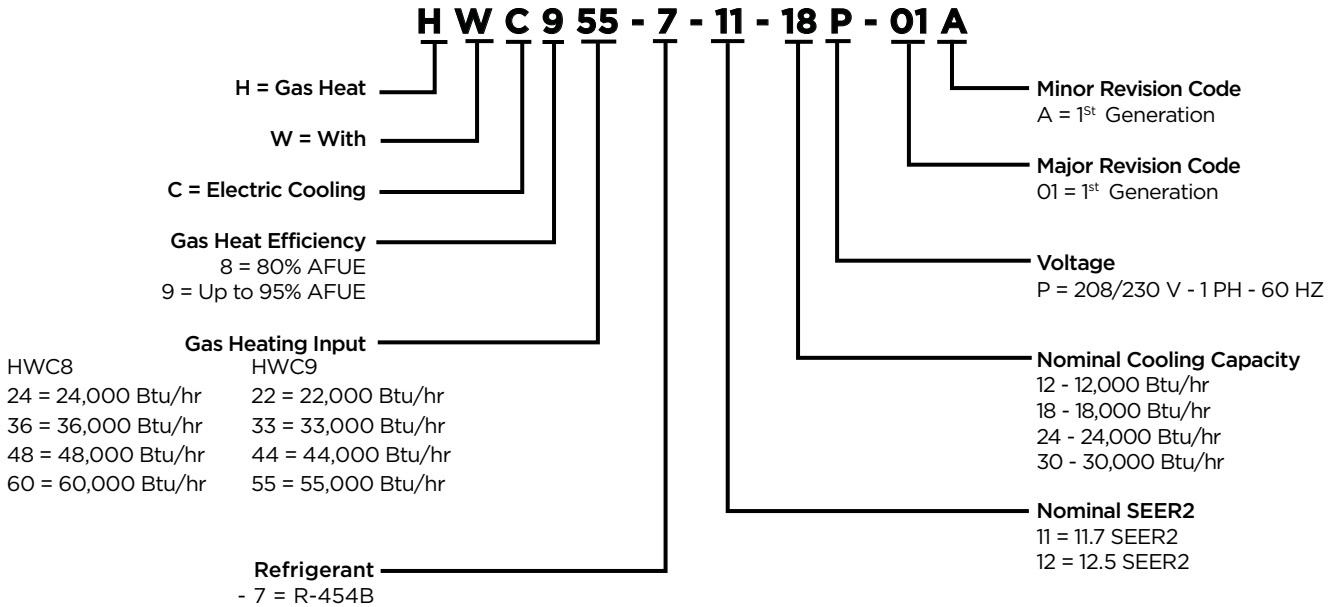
H W C 9 55 - 7 - 11 - 18 P - 01 A

H = Gas Heat

W = With

C = Electric Cooling

Gas Heat Efficiency
8 = 80% AFUE
9 = Up to 95% AFUE

Gas Heating Input

| HWC8 | HWC9 |
|---|---|
| 24 = 24,000 Btu/hr | 22 = 22,000 Btu/hr |
| 36 = 36,000 Btu/hr | 33 = 33,000 Btu/hr |
| 48 = 48,000 Btu/hr | 44 = 44,000 Btu/hr |
| 60 = 60,000 Btu/hr | 55 = 55,000 Btu/hr |

Refrigerant
- 7 = R-454B

Minor Revision Code
A = 1$^{st}$ Generation

Major Revision Code
01 = 1$^{st}$ Generation

Voltage
P = 208/230 V - 1 PH - 60 HZ

Nominal Cooling Capacity
12 - 12,000 Btu/hr
18 - 18,000 Btu/hr
24 - 24,000 Btu/hr
30 - 30,000 Btu/hr

Nominal SEER2
11 = 11.7 SEER2
12 = 12.5 SEER2